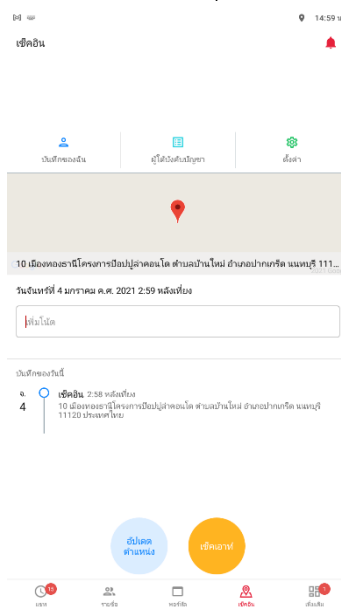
14:59 น

เช็คอิน

บันทึกของฉัน

ผู้ได้บังคับบัญชา

ตั้งค่า

10 เมืองทองธานีโครงการป๊อปปูล่าคอนโด ตำบลบ้านใหม่ อำเภอปากเกร็ด นนทบุรี 111...

วันจันทร์ที่ 4 มกราคม ค.ศ. 2021 2:59 หลังเที่ยง

เพิ่มโน้ต

บันทึกของวันนี้

จ.
4

เช็คอิน 2:58 หลังเที่ยง
10 เมืองทองธานีโครงการป๊อปปูล่าคอนโด ตำบลบ้านใหม่ อำเภอปากเกร็ด นนทบุรี 11120 ประเทศไทย

อัปเดตตำแหน่ง

เช็คเอาท์

15
เวลา

รายชื่อ

พอร์ทัล

เช็คอิน

1
เพิ่มเติม